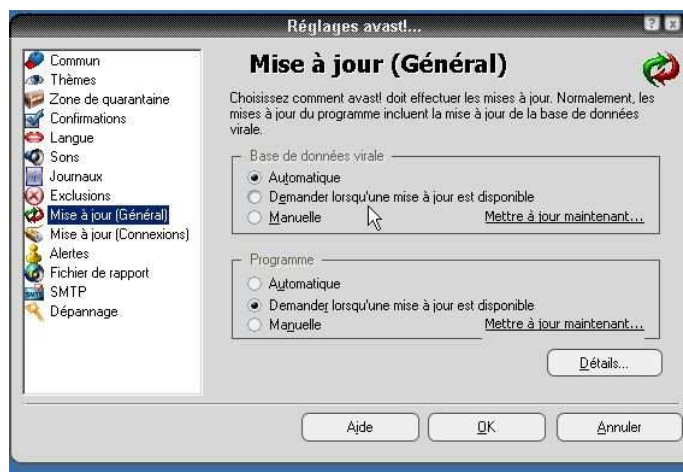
Réglages avast!...

Commun
Thèmes
Zone de quarantaine
Confirmations
Langue
Sons
Journaux
Exclusions
Mise à jour (Général)
Mise à jour (Connexions)
Alertes
Fichier de rapport
SMTP
Dépannage

Mise à jour (Général)

Choisissez comment avast! doit effectuer les mises à jour. Normalement, les mises à jour du programme incluent la mise à jour de la base de données virale.

Base de données virale
Automatique
Demander lorsqu'une mise à jour est disponible
Manuelle
Mettre à jour maintenant...

Programme
Automatique
Demander lorsqu'une mise à jour est disponible
Manuelle
Mettre à jour maintenant...

Détails...

Aide
OK
Annuler